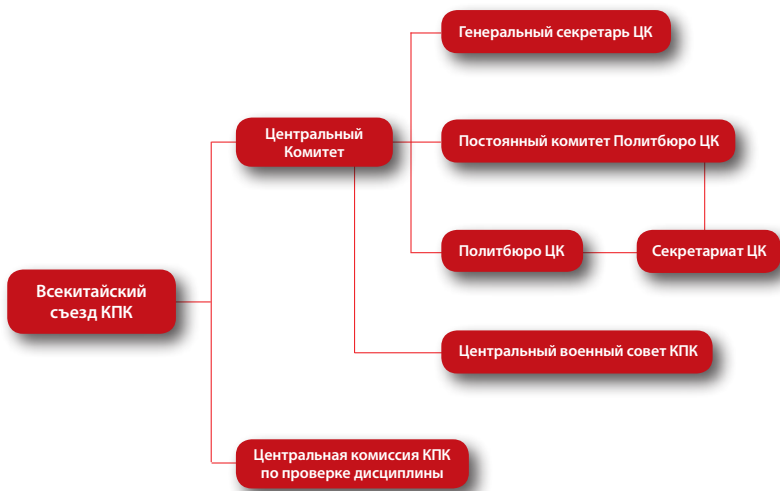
Всекитайский съезд КПК

Центральный Комитет

Генеральный секретарь ЦК

Постоянный комитет Политбюро ЦК

Политбюро ЦК

Секретариат ЦК

Центральный военный совет КПК

Центральная комиссия КПК по проверке дисциплины